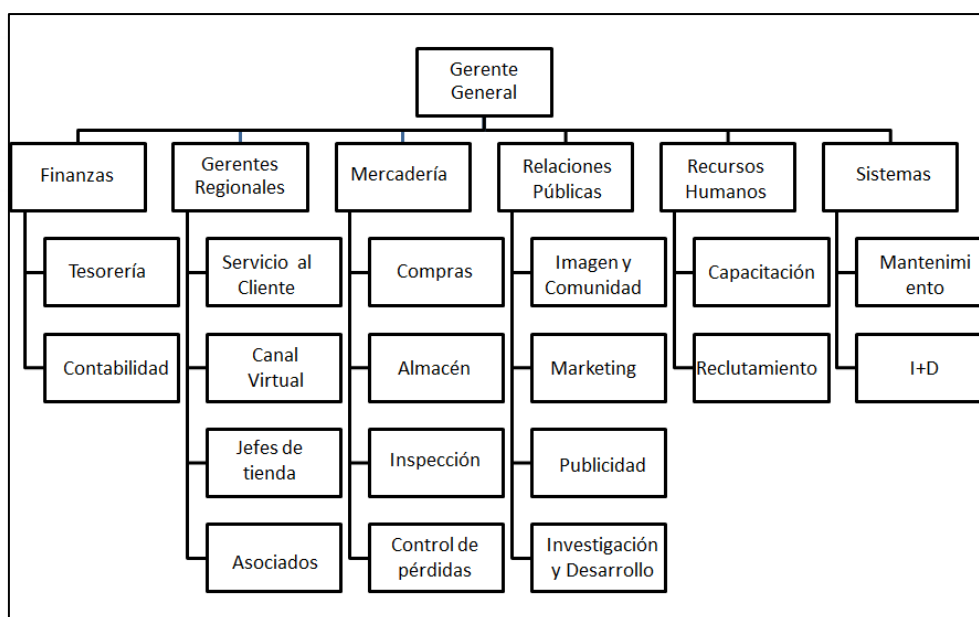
Gerente General

Finanzas
Tesorería
Contabilidad

Gerentes Regionales
Servicio al Cliente
Canal Virtual
Jefes de tienda
Asociados

Mercadería
Compras
Almacén
Inspección
Control de pérdidas

Relaciones Públicas
Imagen y Comunidad
Marketing
Publicidad
Investigación y Desarrollo

Recursos Humanos
Capacitación
Reclutamiento

Sistemas
Mantenimi ento
I+D